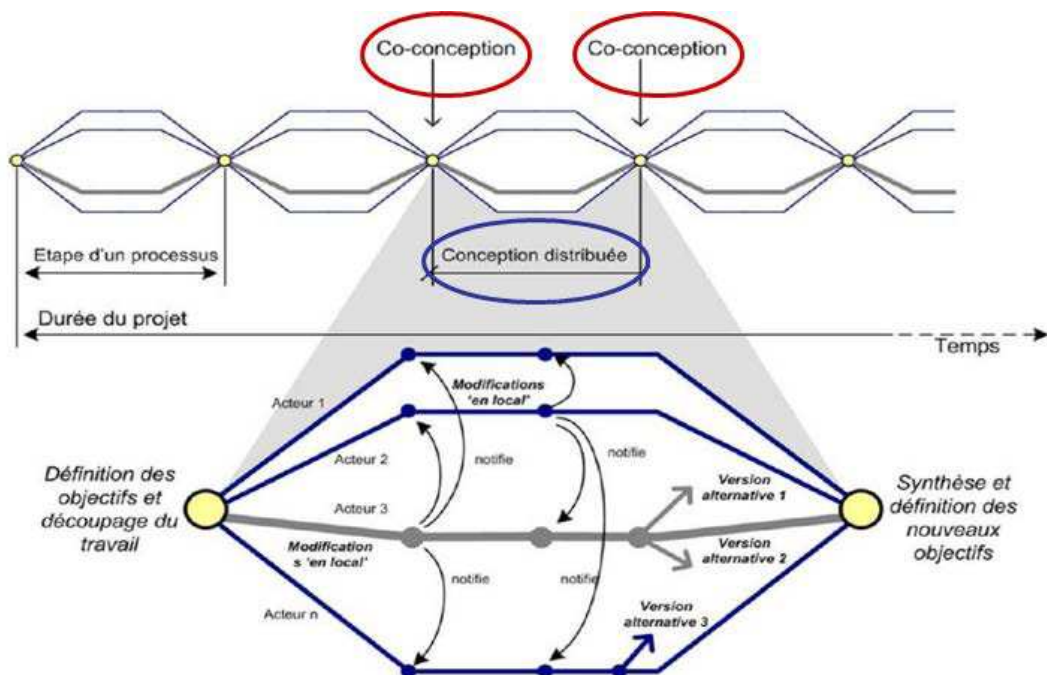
Co-conception

Co-conception

Etape d'un processus

Conception distribuée

Durée du projet

Temps

Acteur 1

Modifications 'en local'

Acteur 2

notifie

notifie

Définition des objectifs et découpage du travail

Acteur 3

Version alternative 1

Synthèse et définition des nouveaux objectifs

Modification s 'en local'

Version alternative 2

notifie

notifie

Acteur n

Version alternative 3